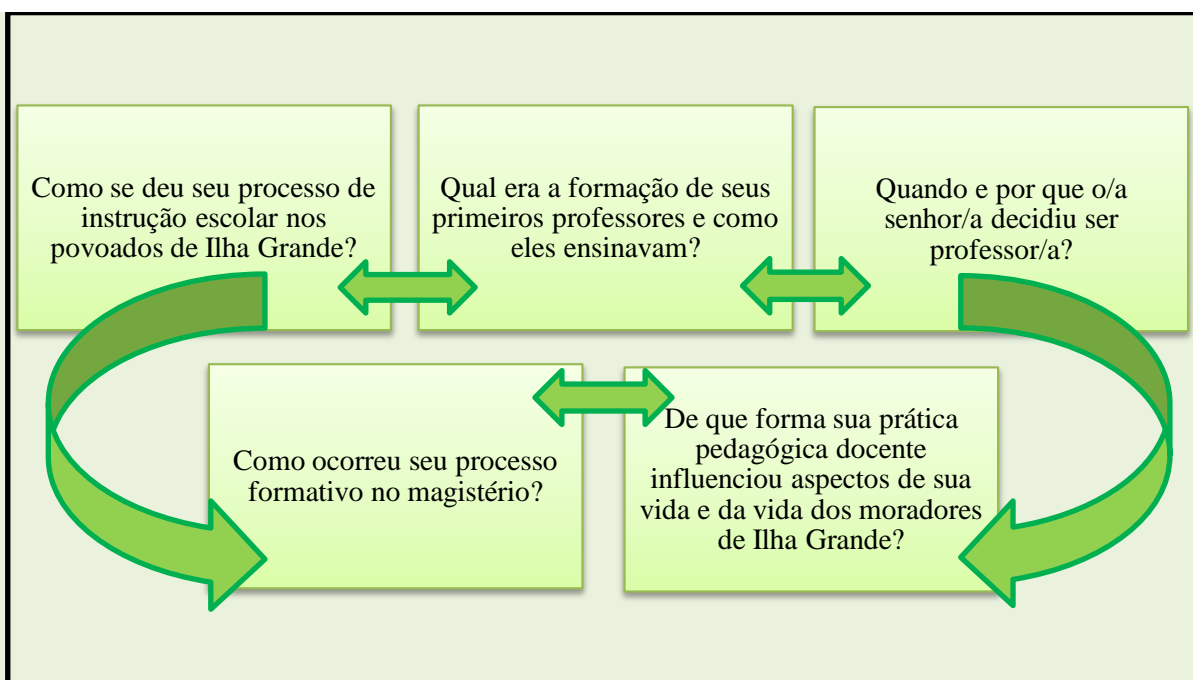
Como se deu seu processo de instrução escolar nos povoados de Ilha Grande?

Qual era a formação de seus primeiros professores e como eles ensinavam?

Quando e por que o/a senhor/a decidiu ser professor/a?

Como ocorreu seu processo formativo no magistério?

De que forma sua prática pedagógica docente influenciou aspectos de sua vida e da vida dos moradores de Ilha Grande?